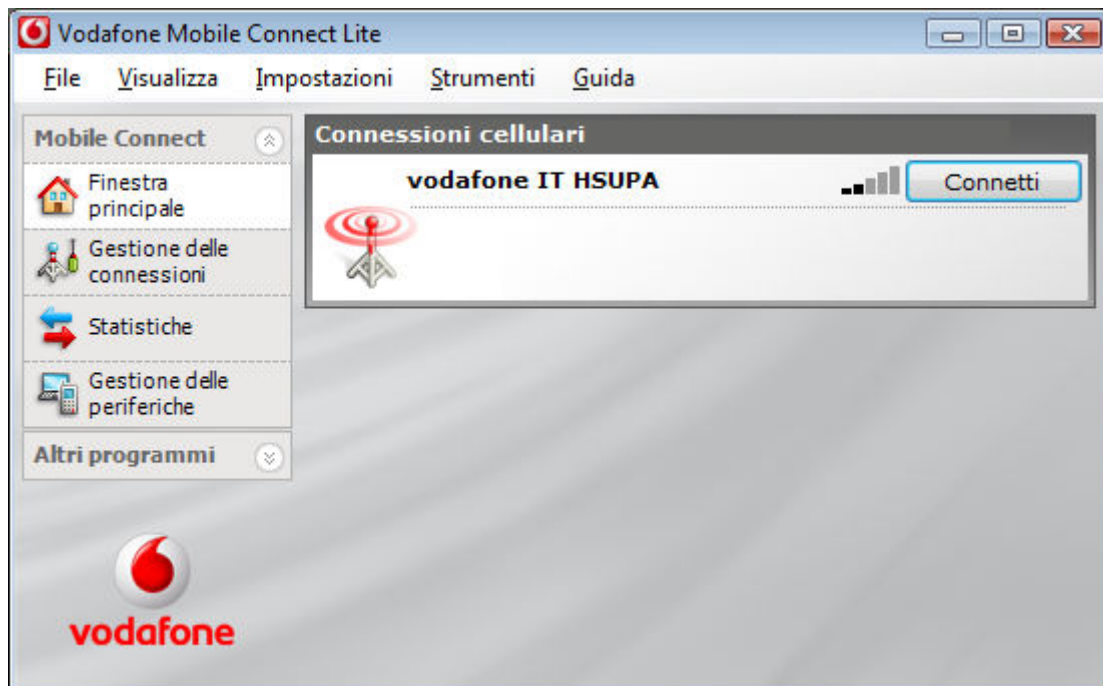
Vodafone Mobile Connect Lite

File Visualizza Impostazioni Strumenti Guida

Mobile Connect

Finestra principale

Gestione delle connessioni

Statistiche

Gestione delle periferiche

Altri programmi

vodafone

Connessioni cellulari

vodafone IT HSUPA

Connetti